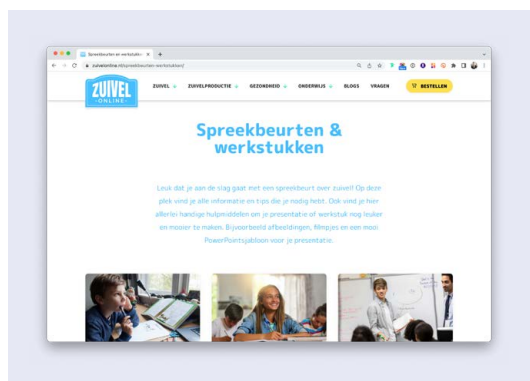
Spreekbeurten en werkstukken ×

zuivelonline.nl/spreekbeurten-werkstukken/

ZUIVEL ONLINE

ZUIVEL ⌄ ZUIVELPRODUCTIE ⌄ GEZONDHEID ⌄ ONDERWIJS ⌄ BLOGS VRAGEN

BESTELLEN

Spreekbeurten & werkstukken

Leuk dat je aan de slag gaat met een spreekbeurt over zuivel! Op deze plek vind je alle informatie en tips die je nodig hebt. Ook vind je hier allerlei handige hulpmiddelen om je presentatie of werkstuk nog leuker en mooier te maken. Bijvoorbeeld afbeeldingen, filmpjes en een mooi PowerPointsjabloon voor je presentatie.